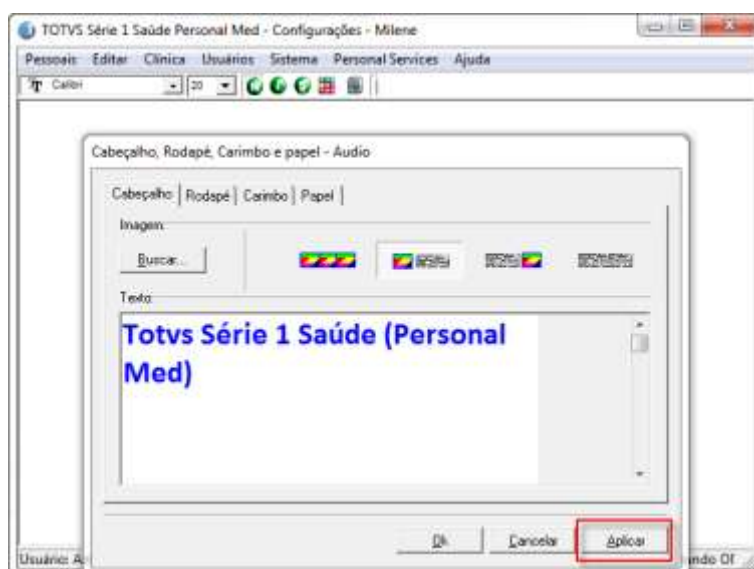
TOTVS Série 1 Saúde Personal Med - Configurações - Milene

Pessoais Editar Clínica Usuários Sistema Personal Services Ajuda

Calibri 20

Cabeçalho, Rodapé, Carimbo e papel - Audio

Cabeçalho Rodapé Carimbo Papel

Imagem

Buscar...

Texto

Totvs Série 1 Saúde (Personal Med)

Ok Cancelar Aplicar

Usuário: A

ndo Of